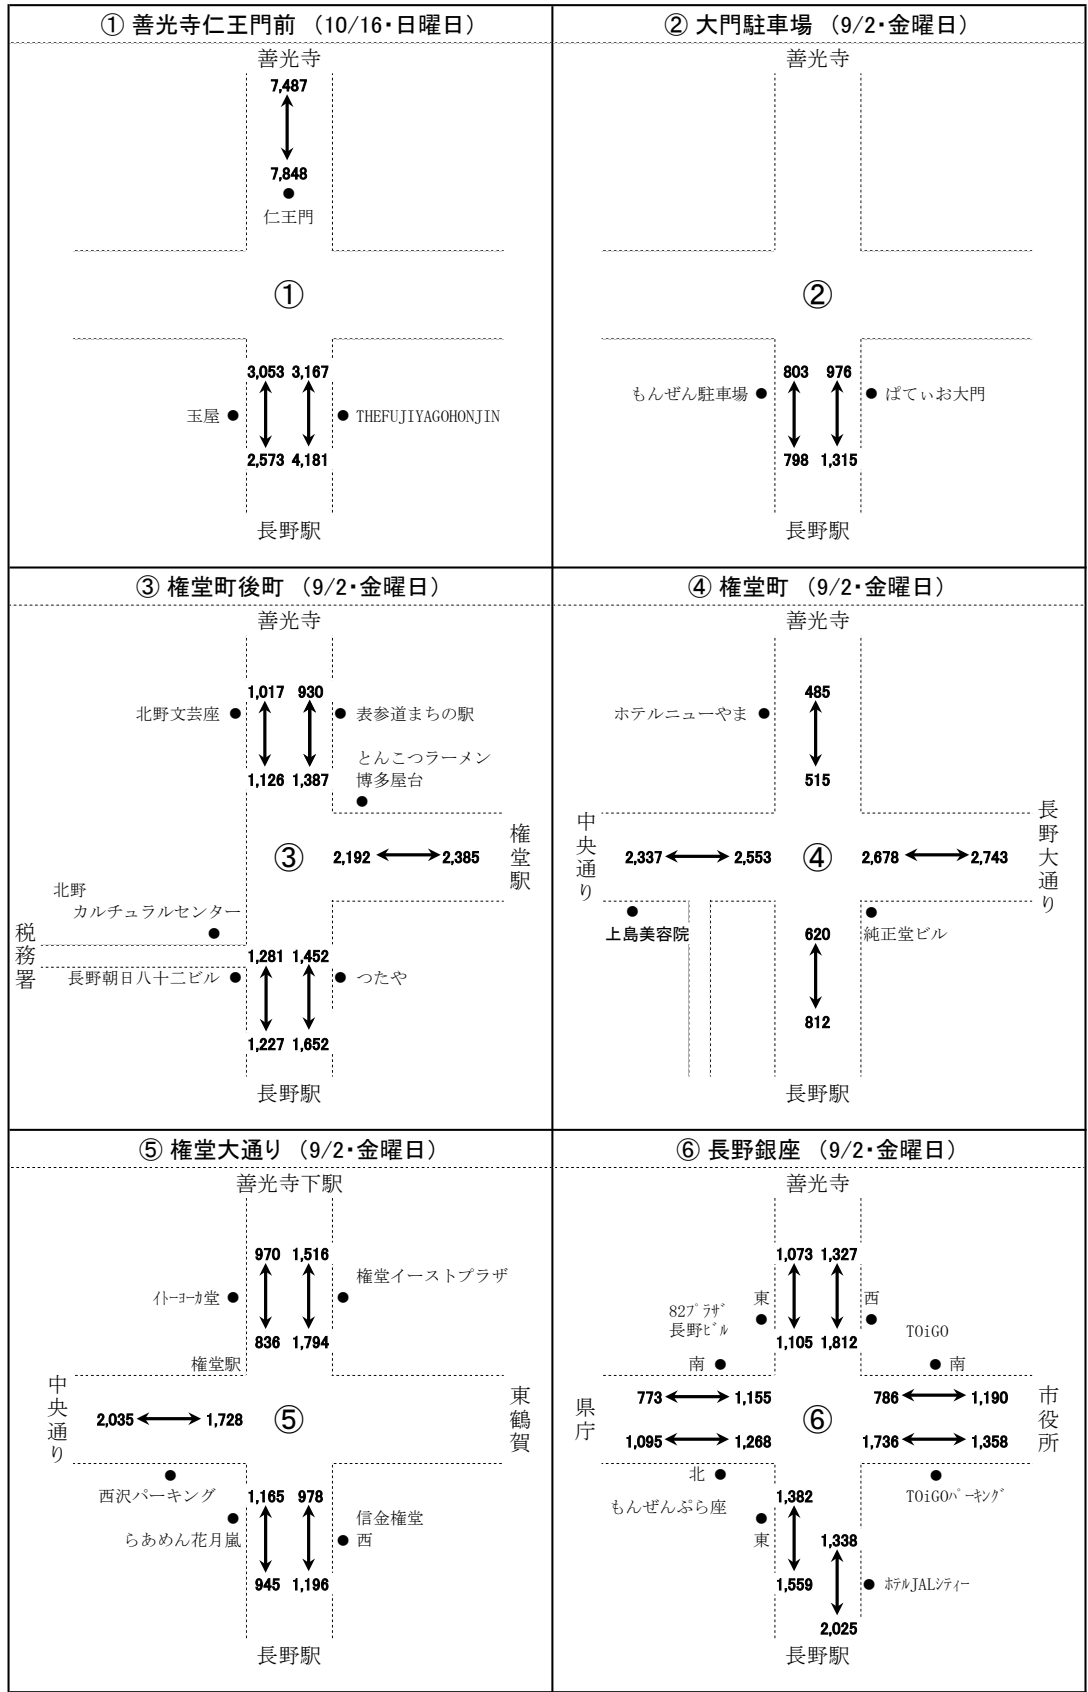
① 善光寺仁王門前 （10/16・日曜日）

善光寺

7,487

7,848

仁王門

①

3,053 3,167

玉屋

THEFUJIYAGOHONJIN

2,573 4,181

長野駅

② 大門駐車場 （9/2・金曜日）

善光寺

②

803 976

もんぜん駐車場

ぱてぃお大門

798 1,315

長野駅

③ 権堂町後町 （9/2・金曜日）

善光寺

1,017 930

北野文芸座

表参道まちの駅

とんこつラーメン 博多屋台

1,126 1,387

③

2,192 2,385

権堂駅

北野 カルチュラルセンター

税務署

1,281 1,452

長野朝日八十二ビル

つたや

1,227 1,652

長野駅

④ 権堂町 （9/2・金曜日）

善光寺

485

ホテルニューやま

515

中央通り

2,337 2,553

④

2,678 2,743

長野大通り

上島美容院

純正堂ビル

620

812

長野駅

⑤ 権堂大通り （9/2・金曜日）

善光寺下駅

970 1,516

イトーヨーカ堂

権堂イーストプラザ

836 1,794

権堂駅

中央通り

2,035 1,728

⑤

東鶴賀

西沢パーキング

1,165 978

らあめん花月嵐

信金権堂 西

945 1,196

長野駅

⑥ 長野銀座 （9/2・金曜日）

善光寺

1,073 1,327

東

西

82プラザ 長野ビル

TOiGO

1,105 1,812

南

南

県庁

773 1,155

⑥

786 1,190

市役所

1,095 1,268

1,736 1,358

北

TOiGOパーキング

もんぜんぷら座

1,382

東

1,338

1,559

ホテルJALシティー

2,025

長野駅